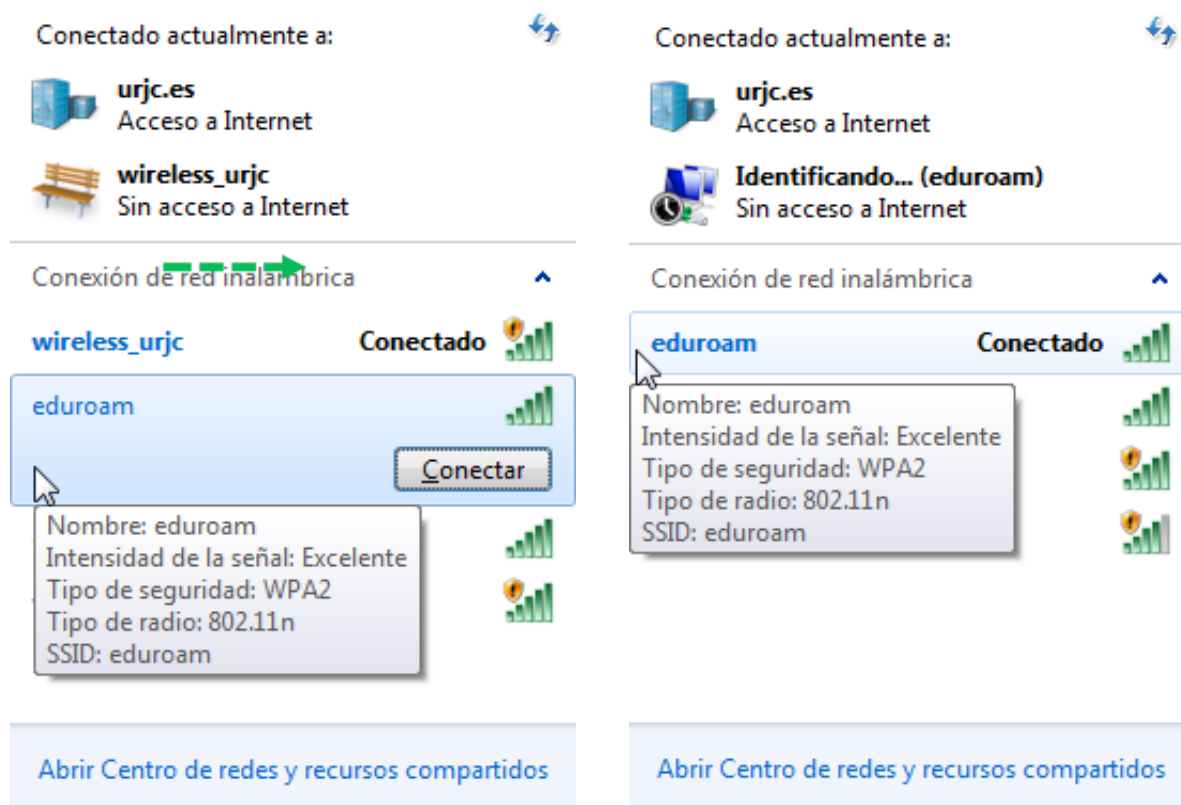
Conectado actualmente a:

urjc.es
Acceso a Internet

wireless_urjc
Sin acceso a Internet

Conexión de red inalámbrica

wireless_urjc Conectado

eduroam

Conectar

Nombre: eduroam
Intensidad de la señal: Excelente
Tipo de seguridad: WPA2
Tipo de radio: 802.11n
SSID: eduroam

Abrir Centro de redes y recursos compartidos

Conectado actualmente a:

urjc.es
Acceso a Internet

Identificando... (eduroam)
Sin acceso a Internet

Conexión de red inalámbrica

eduroam Conectado

Nombre: eduroam
Intensidad de la señal: Excelente
Tipo de seguridad: WPA2
Tipo de radio: 802.11n
SSID: eduroam

Abrir Centro de redes y recursos compartidos